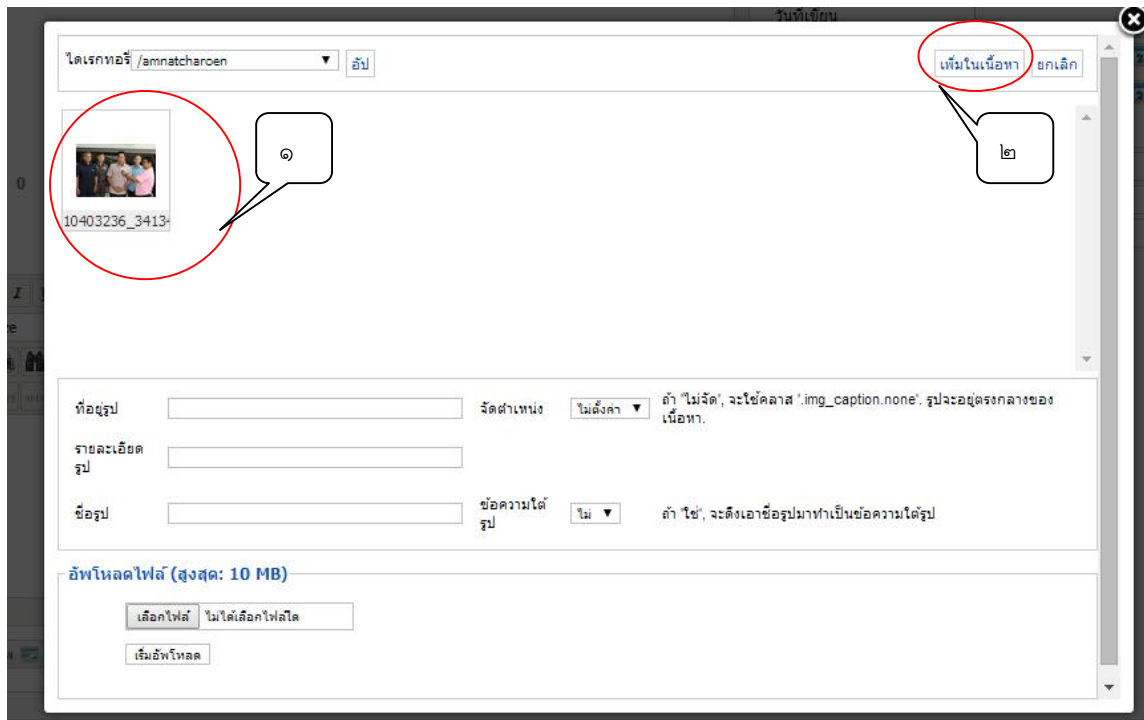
วันที่เขียน

ไดเรกทอรี /amnatcharoen ▼ อัป

เพิ่มในเนื้อหา ยกเลิก

๑

๒

10403236_3413

0

ที่อยู่รูป

จัดตำแหน่ง ไม่ตั้งค่า ▼ ถ้า "ไม่จัด", จะใช้คลาส '.img_caption.none'. รูปจะอยู่ตรงกลางของเนื้อหา.

รายละเอียดรูป

ชื่อรูป

ข้อความใต้รูป ไม่ ▼ ถ้า 'ใช่', จะดึงเอาชื่อรูปมาทำเป็นข้อความใต้รูป

อัพโหลดไฟล์ (สูงสุด: 10 MB)

เลือกไฟล์ ไม่ได้เลือกไฟล์ใด

เริ่มอัพโหลด